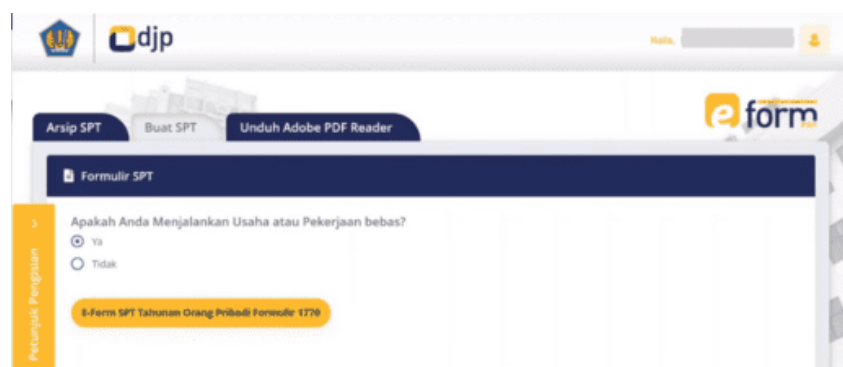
djp

Halo, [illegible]

Arsip SPT
Buat SPT
Unduh Adobe PDF Reader

eform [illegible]

Formulir SPT

Apakah Anda Menjalankan Usaha atau Pekerjaan bebas?
Ya
Tidak

E-Form SPT Tahunan Orang Pribadi Formulir 1770

Petunjuk Pengisian